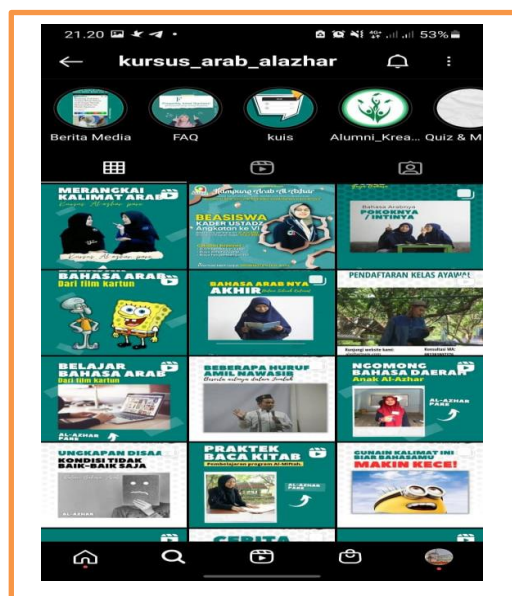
21.20 53%

kursus_arab_alazhar

Berita Media FAQ kuis Alumni_Krea... Quiz & M

MERANGKAI KALIMAT ARAB

Kampung Arab Al-Azhar

BEASISWA KADER USTADZ Angkatan ke VI

Bahasa Arabnya POKOKNYA / INTINYA

BAHASA ARAB Dari film kartun

BAHASA ARAB NYA AKHIR

PENDAFTARAN KELAS AYAWAL

BELAJAR BAHASA ARAB Dari film kartun

BEBERAPA HURUF AMIL NAWASIB

NGOMONG BAHASA DAERAH Anak Al-Azhar

AL-AZHAR PARE

UNGKAPAN DISAAT KONDISI TIDAK BAIK-BAIK SAJA

PRAKTEK BACA KITAB

AL-AZHAR PARE

GUNAIN KALIMAT INI BIAR BAHASAMU MAKIN KECE!

AL-AZHAR

CERITA